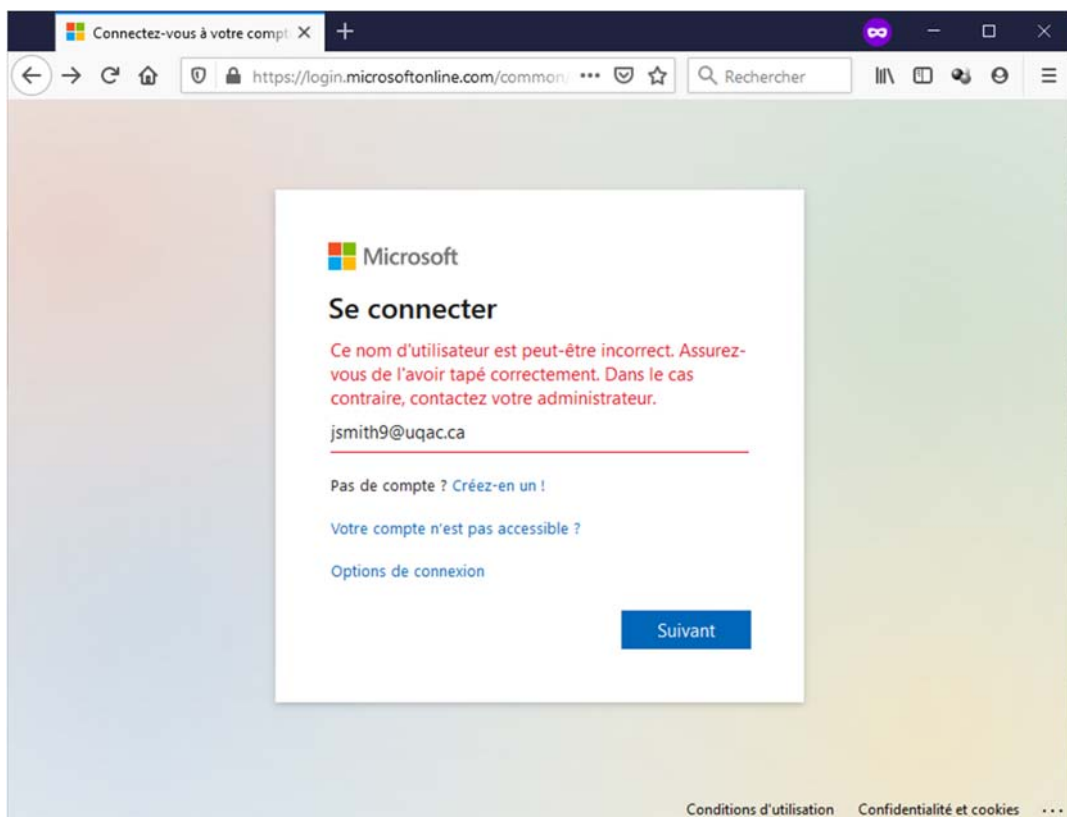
Connectez-vous à votre compt

https://login.microsoftonline.com/common/ ···

Rechercher

Microsoft

Se connecter

Ce nom d'utilisateur est peut-être incorrect. Assurez-vous de l'avoir tapé correctement. Dans le cas contraire, contactez votre administrateur.

jsmith9@uqac.ca

Pas de compte ? Créez-en un !

Votre compte n'est pas accessible ?

Options de connexion

Suivant

Conditions d'utilisation Confidentialité et cookies ···